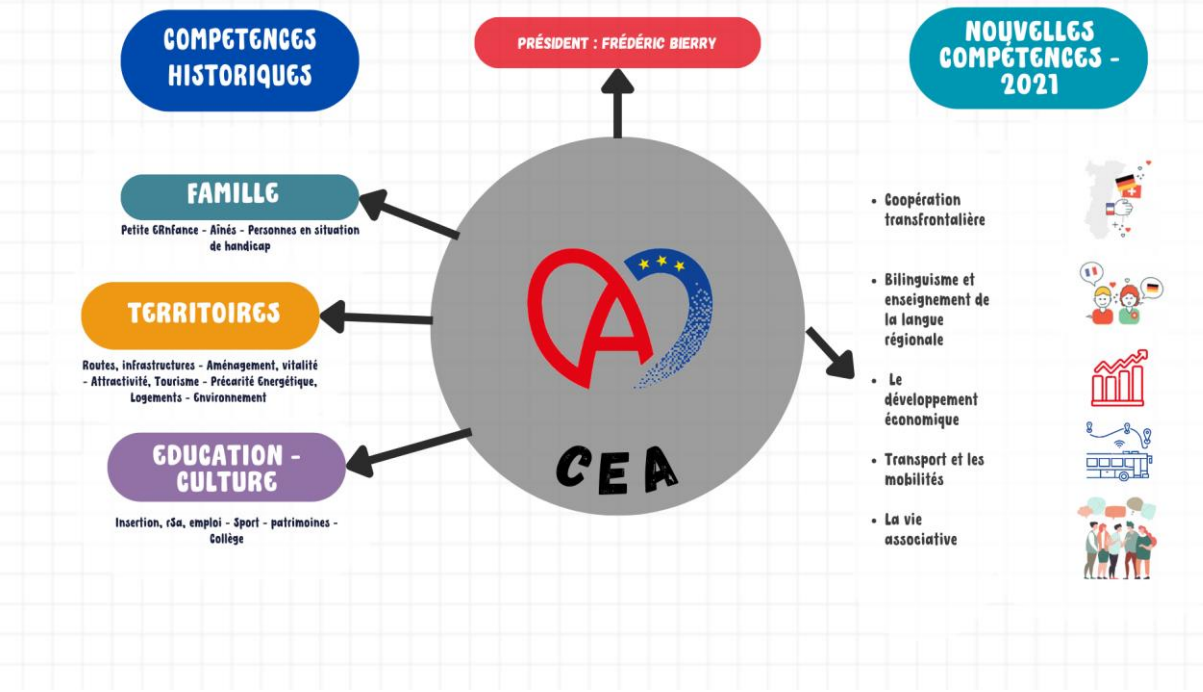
COMPETENCES HISTORIQUES

PRÉSIDENT : FRÉDÉRIC BIERRY

NOUVELLES COMPÉTENCES - 2021

FAMILLE

Petite ENfance - Aînés - Personnes en situation de handicap

TERRITOIRES

Routes, infrastructures - Aménagement, vitalité - Attractivité, Tourisme - Précarité Energétique, Logements - Environnement

EDUCATION - CULTURE

Insertion, rSa, emploi - Sport - patrimoines - Collège

CEA

• Coopération transfrontalière

• Bilinguisme et enseignement de la langue régionale

• Le développement économique

• Transport et les mobilités

• La vie associative